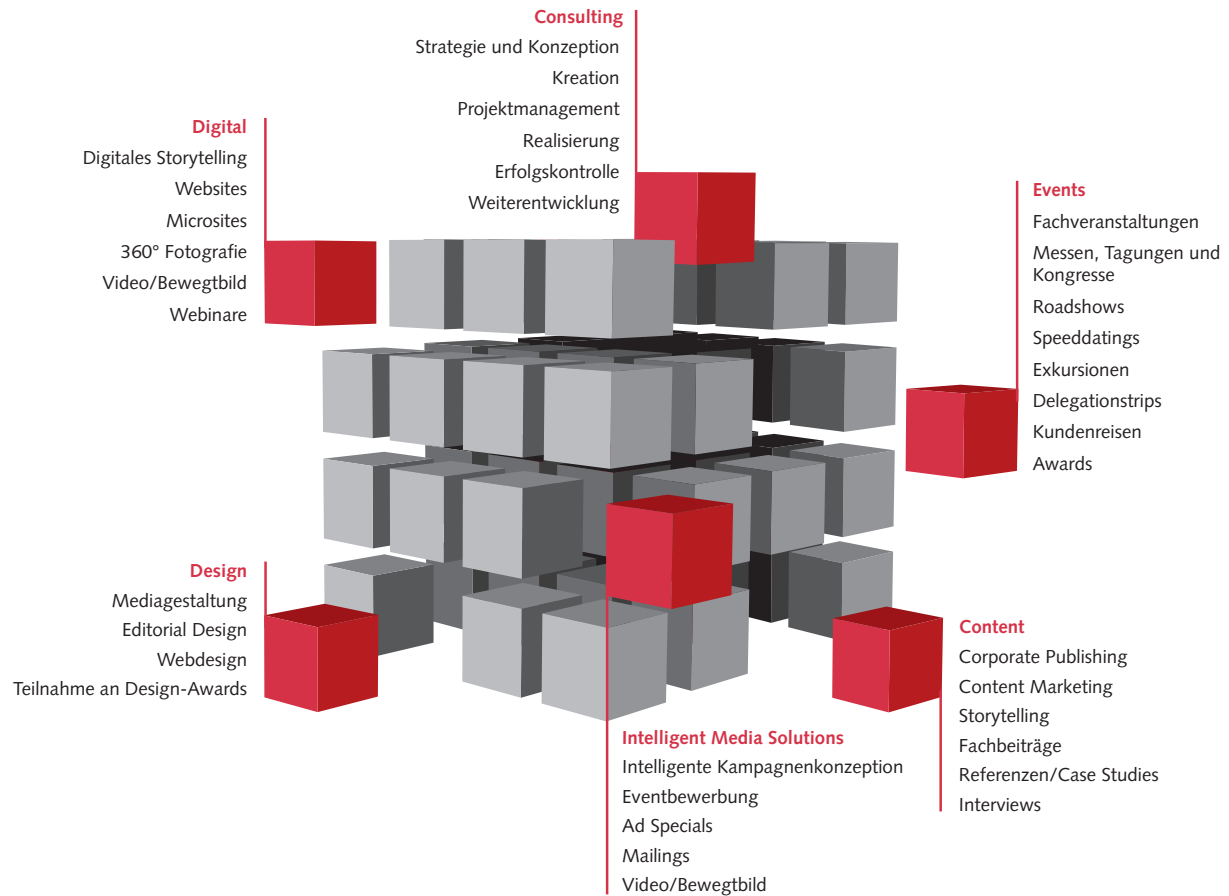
Consulting
Strategie und Konzeption
Kreation
Projektmanagement
Realisierung
Erfolgskontrolle
Weiterentwicklung

Digital
Digitales Storytelling
Websites
Microsites
360° Fotografie
Video/Bewegtbild
Webinare

Events
Fachveranstaltungen
Messen, Tagungen und Kongresse
Roadshows
Speeddatings
Exkursionen
Delegationstrips
Kundenreisen
Awards

Design
Mediagestaltung
Editorial Design
Webdesign
Teilnahme an Design-Awards

Content
Corporate Publishing
Content Marketing
Storytelling
Fachbeiträge
Referenzen/Case Studies
Interviews

Intelligent Media Solutions
Intelligente Kampagnenkonzeption
Eventbewerbung
Ad Specials
Mailings
Video/Bewegtbild